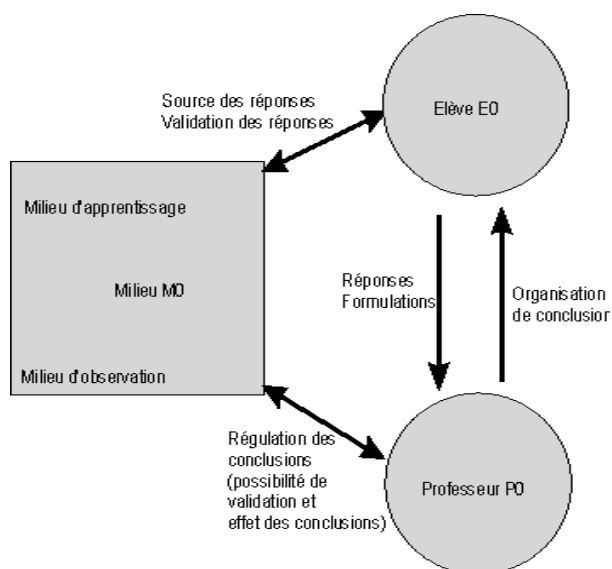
Source des réponses
Validation des réponses

Elève E0

Milieu d'apprentissage

Milieu M0

Milieu d'observation

Réponses
Formulations

Organisation
de conclusion

Régulation des conclusions (possibilité de validation et effet des conclusions)

Professeur P0